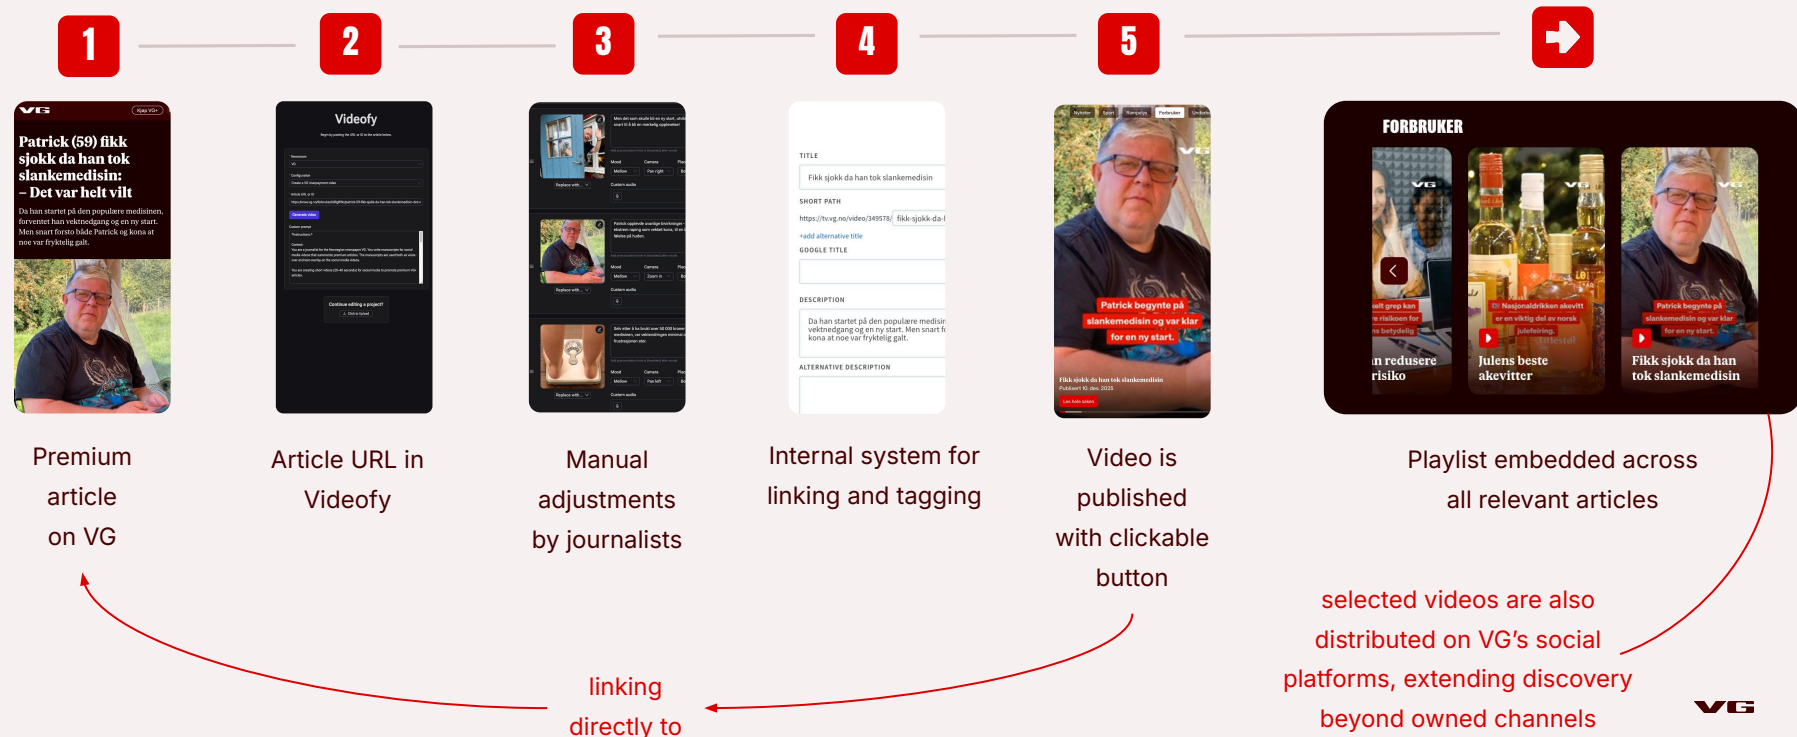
1

2

3

4

5

VG Kjøp VG+

Patrick (59) fikk sjokk da han tok slankemedisin: – Det var helt vilt

Da han startet på den populære medisinen, forventet han vektnedgang og en ny start. Men snart forsto både Patrick og kona at noe var fryktelig galt.

Videofy

Continue editing a project?

TITLE

Fikk sjokk da han tok slankemedisin

SHORT PATH

https://tv.vg.no/video/349578/ fikk-sjokk-da-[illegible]

+add alternative title

GOOGLE TITLE

DESCRIPTION

Da han startet på den populære medisin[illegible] vektnedgang og en ny start. Men snart f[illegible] kona at noe var fryktelig galt.

ALTERNATIVE DESCRIPTION

Patrick begynte på slankemedisin og var klar for en ny start.

Fikk sjokk da han tok slankemedisin

FORBRUKER

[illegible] redusere risiko

Julens beste akevitter

Fikk sjokk da han tok slankemedisin

Premium article on VG

Article URL in Videofy

Manual adjustments by journalists

Internal system for linking and tagging

Video is published with clickable button

Playlist embedded across all relevant articles

selected videos are also distributed on VG's social platforms, extending discovery beyond owned channels

linking directly to

VG